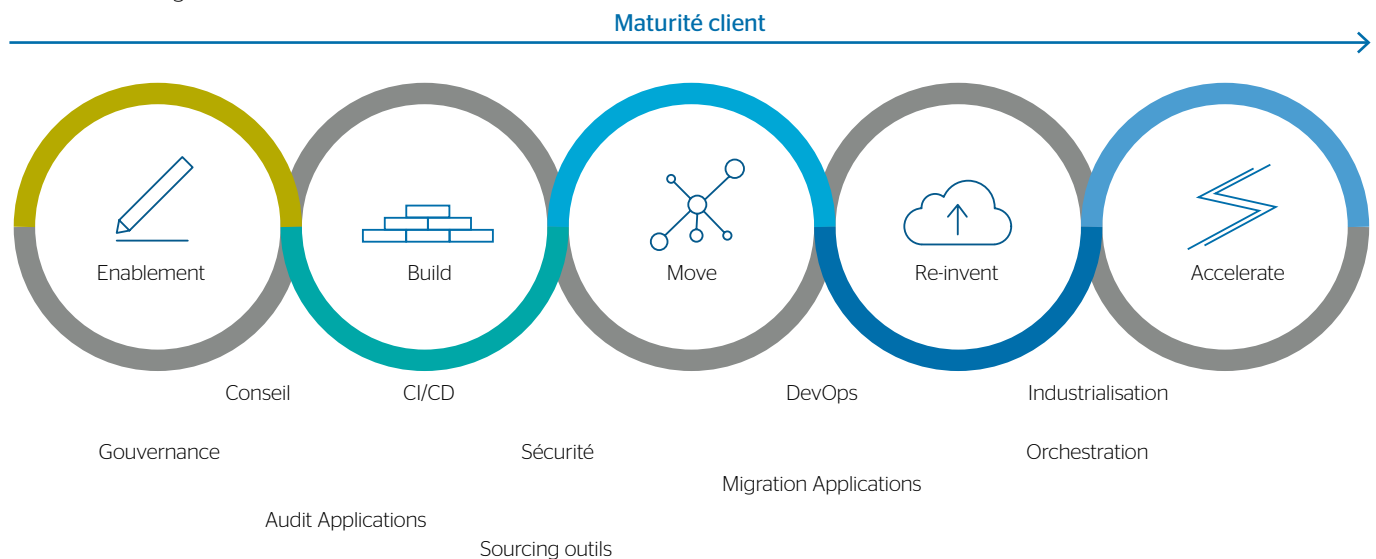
Maturité client

Enablement

Build

Move

Re-invent

Accelerate

Conseil

CI/CD

DevOps

Industrialisation

Gouvernance

Sécurité

Orchestration

Migration Applications

Audit Applications

Sourcing outils